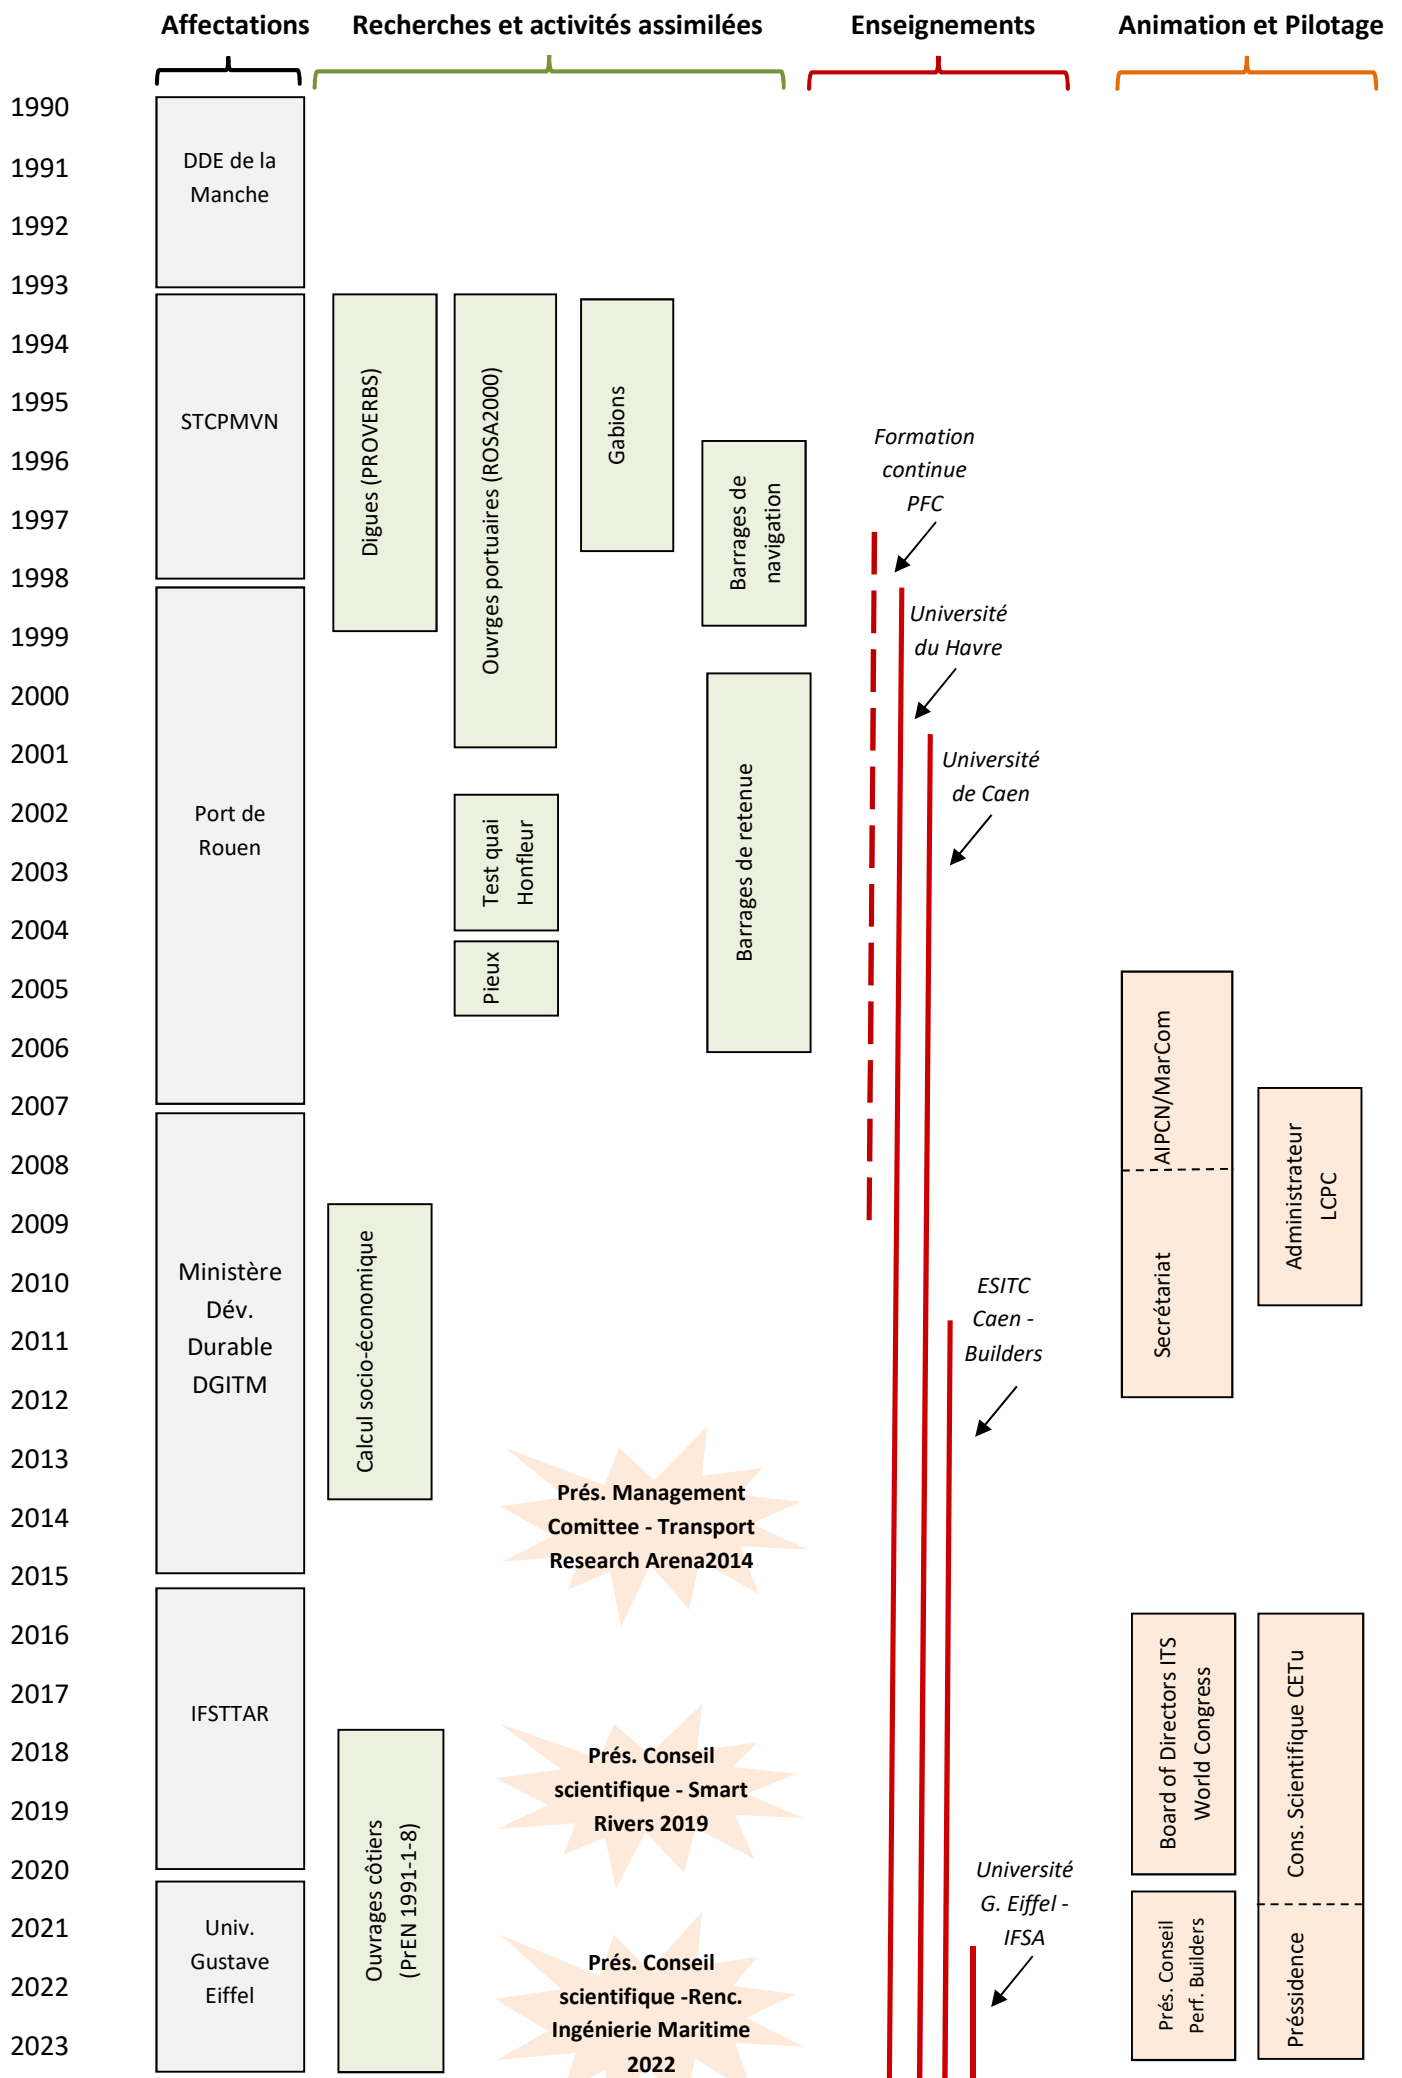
Affectations | Recherches et activités assimilées | Enseignements | Animation et Pilotage

1990
1991
1992
1993
1994
1995
1996
1997
1998
1999
2000
2001
2002
2003
2004
2005
2006
2007
2008
2009
2010
2011
2012
2013
2014
2015
2016
2017
2018
2019
2020
2021
2022
2023

DDE de la Manche

STCPMVN

Port de Rouen

Ministère Dév. Durable DGITM

IFSTTAR

Univ. Gustave Eiffel

Digues (PROVERBS)

Ouvrges portuaires (ROSA2000)

Gabions

Barrages de navigation

Barrages de retenue

Test quai Honfleur

Pieux

Calcul socio-économique

Ouvrages côtiers (PrEN 1991-1-8)

Prés. Management Comittee - Transport Research Arena2014

Prés. Conseil scientifique - Smart Rivers 2019

Prés. Conseil scientifique -Renc. Ingénierie Maritime 2022

Formation continue PFC

Université du Havre

Université de Caen

ESITC Caen - Builders

Université G. Eiffel - IFSA

AIPCN/MarCom

Secrétariat

Administrateur LCPC

Board of Directors ITS World Congress

Prés. Conseil Perf. Builders

Cons. Scientifique CETu

Présidence